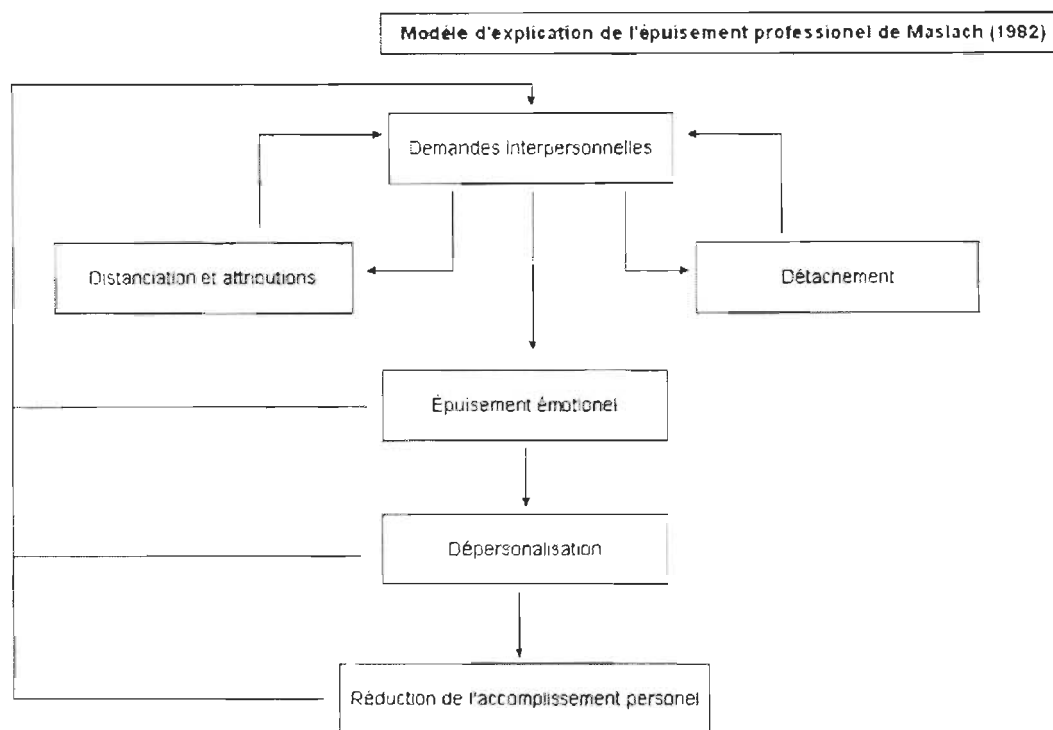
Modèle d'explication de l'épuisement professionel de Maslach (1982)

Demandes interpersonnelles

Distanciation et attributions

Détachement

Épuisement émotionel

Dépersonalisation

Réduction de l'accomplissement personel